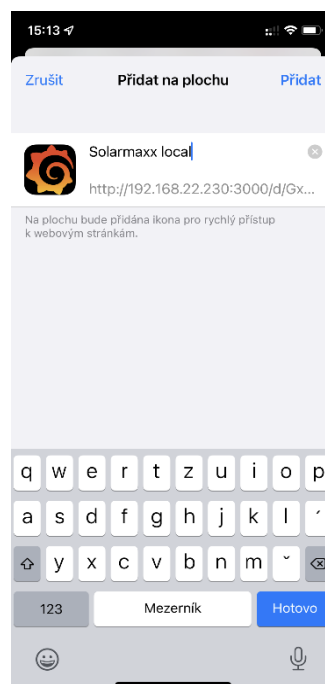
15:13

Zrušit
Přidat na plochu
Přidat

Solarmaxx local
http://192.168.22.230:3000/d/Gx...

Na plochu bude přidána ikona pro rychlý přístup k webovým stránkám.

q w e r t z u i o p
a s d f g h j k l
y x c v b n m ˇ
123
Mezerník
Hotovo